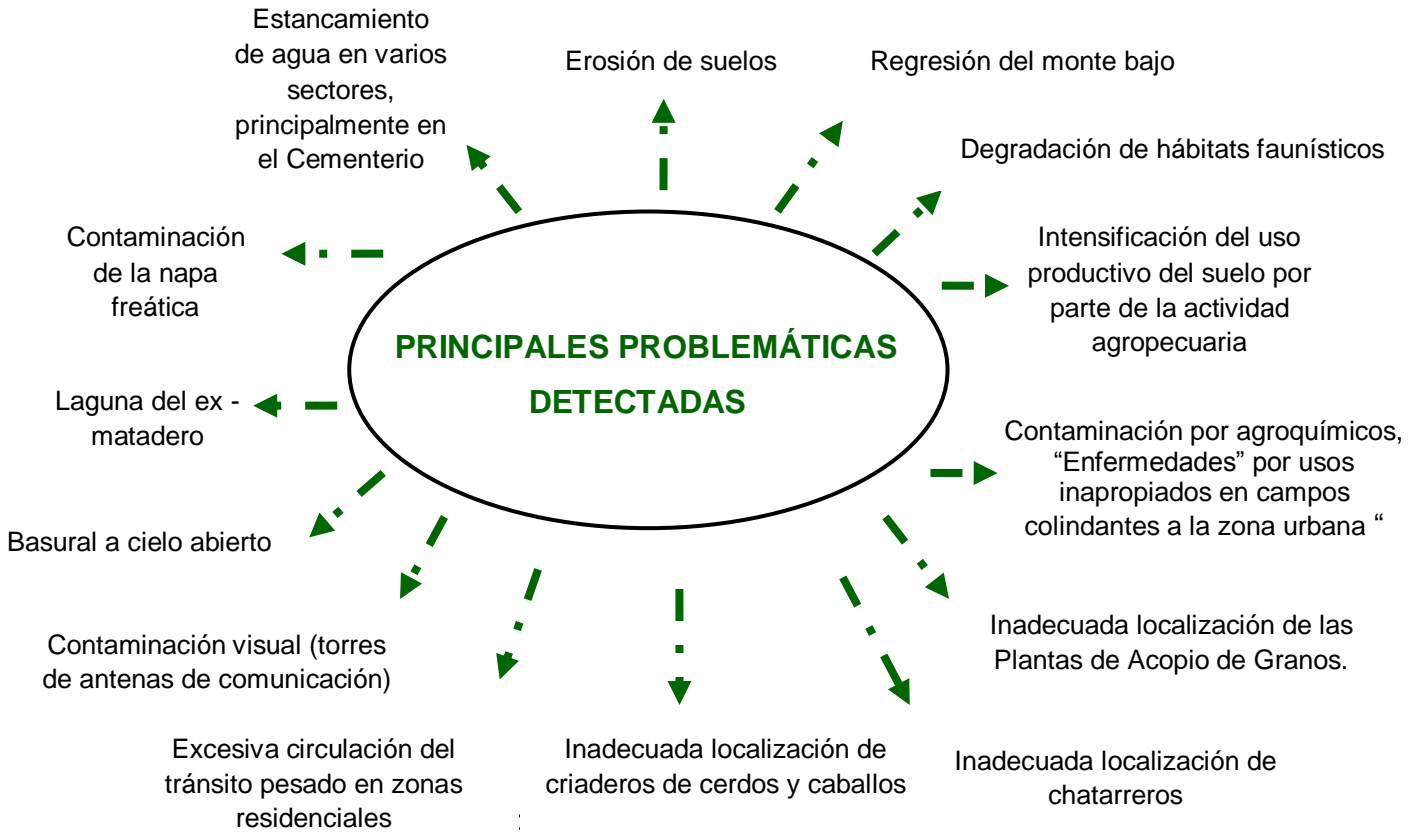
PRINCIPALES PROBLEMÁTICAS DETECTADAS

Estancamiento de agua en varios sectores, principalmente en el Cementerio

Erosión de suelos

Regresión del monte bajo

Degradación de hábitats faunísticos

Intensificación del uso productivo del suelo por parte de la actividad agropecuaria

Contaminación por agroquímicos, “Enfermedades” por usos inapropiados en campos colindantes a la zona urbana “

Inadecuada localización de las Plantas de Acopio de Granos.

Inadecuada localización de chatarreros

Inadecuada localización de criaderos de cerdos y caballos

Excesiva circulación del tránsito pesado en zonas residenciales

Contaminación visual (torres de antenas de comunicación)

Basural a cielo abierto

Laguna del ex - matadero

Contaminación de la napa freática